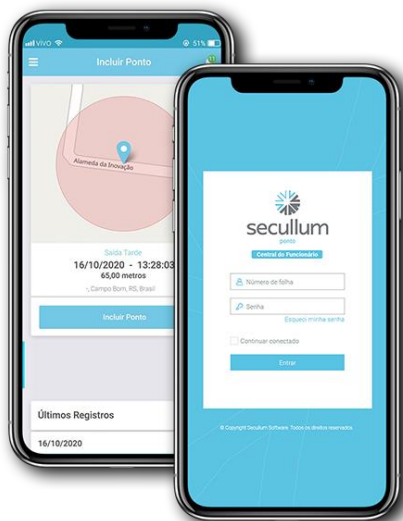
VIVO 51%

Incluir Ponto

Alameda da Inovação

Saída Tarde
16/10/2020 - 13:28:03
65,00 metros
-, Campo Bom, RS, Brasil

Incluir Ponto

Últimos Registros

16/10/2020

secullum
ponto

Central do Funcionário

Número da folha

Senha

Esqueci minha senha

Continuar conectado

Entrar

© Copyright Secullum Software. Todos os direitos reservados.